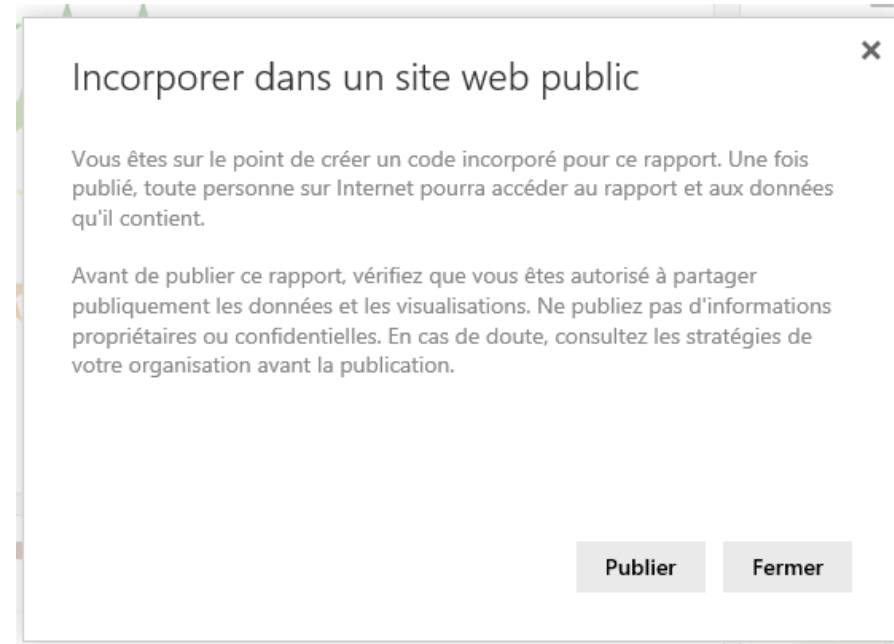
×

Incorporer dans un site web public

Vous êtes sur le point de créer un code incorporé pour ce rapport. Une fois publié, toute personne sur Internet pourra accéder au rapport et aux données qu'il contient.

Avant de publier ce rapport, vérifiez que vous êtes autorisé à partager publiquement les données et les visualisations. Ne publiez pas d'informations propriétaires ou confidentielles. En cas de doute, consultez les stratégies de votre organisation avant la publication.

Publier

Fermer